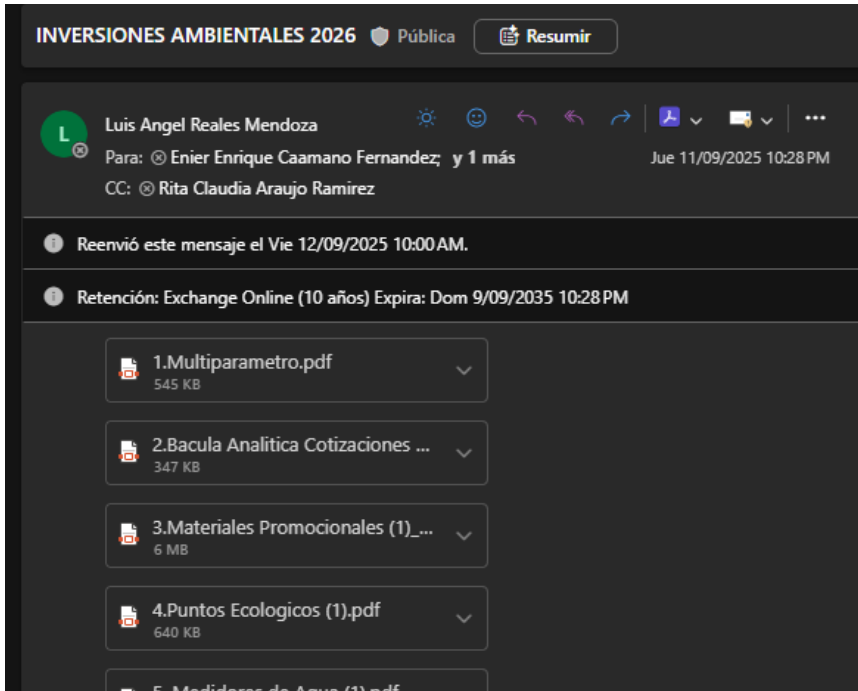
INVERSIONES AMBIENTALES 2026 Pública Resumir

L

Luis Angel Reales Mendoza

Para: ⊗ Enier Enrique Caamano Fernandez; y 1 más

CC: ⊗ Rita Claudia Araujo Ramirez

Jue 11/09/2025 10:28 PM

Reenvió este mensaje el Vie 12/09/2025 10:00 AM.

Retención: Exchange Online (10 años) Expira: Dom 9/09/2035 10:28 PM

1.Multiparametro.pdf
545 KB

2.Bacula Analitica Cotizaciones ...
347 KB

3.Materiales Promocionales (1)_...
6 MB

4.Puntos Ecologicos (1).pdf
640 KB

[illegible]